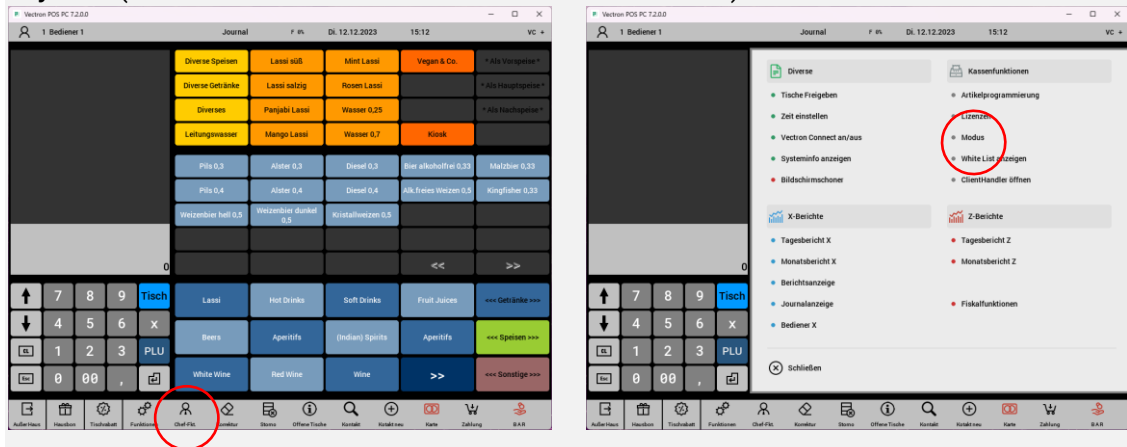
Vectron POS PC 7.2.0.0

1 Bediener 1 Journal F 0% Di. 12.12.2023 15:12 VC +

| Diverse Speisen | Lassi süß | Mint Lassi | Vegan & Co. | * Als Vorspeise * |
|---|---|---|---|---|
| Diverse Getränke | Lassi salzig | Rosen Lassi | | * Als Hauptspeise * |
| Diverses | Panjabi Lassi | Wasser 0,25 | | * Als Nachspeise * |
| Leitungswasser | Mango Lassi | Wasser 0,7 | Kiosk | |

| Pils 0,3 | Alster 0,3 | Diesel 0,3 | Bier alkoholfrei 0,33 | Malzbier 0,33 |
|---|---|---|---|---|
| Pils 0,4 | Alster 0,4 | Diesel 0,4 | Alk.freies Weizen 0,5 | Kingfisher 0,33 |
| Weizenbier hell 0,5 | Weizenbier dunkel 0,5 | Kristallweizen 0,5 | | |
| | | | << | >> |

0

7 8 9 Tisch
4 5 6 x
CL 1 2 3 PLU
Esc 0 00 ,

| Lassi | Hot Drinks | Soft Drinks | Fruit Juices | <<< Getränke >>> |
|---|---|---|---|---|
| Beers | Aperitifs | (Indian) Spirits | Aperitifs | <<< Speisen >>> |
| White Wine | Red Wine | Wine | >> | <<< Sonstige >>> |

Außer Haus Hausbon Tischrabatt Funktionen Chef-Fkt. Korrektur Storno Offene Tische Kontakt Kotakt neu Karte Zahlung BAR

Vectron POS PC 7.2.0.0

1 Bediener 1 Journal F 0% Di. 12.12.2023 15:12 VC +

Diverse
Tische Freigeben
Zeit einstellen
Vectron Connect an/aus
Systeminfo anzeigen
Bildschirmschoner

Kassenfunktionen
Artikelprogrammierung
Lizenzen
Modus
White List anzeigen
ClientHandler öffnen

X-Berichte
Tagesbericht X
Monatsbericht X
Berichtsanzeige
Journalanzeige
Bediener X

Z-Berichte
Tagesbericht Z
Monatsbericht Z
Fiskalfunktionen

Schließen

0

7 8 9 Tisch
4 5 6 x
CL 1 2 3 PLU
Esc 0 00 ,

Außer Haus Hausbon Tischrabatt Funktionen Chef-Fkt. Korrektur Storno Offene Tische Kontakt Kotakt neu Karte Zahlung BAR